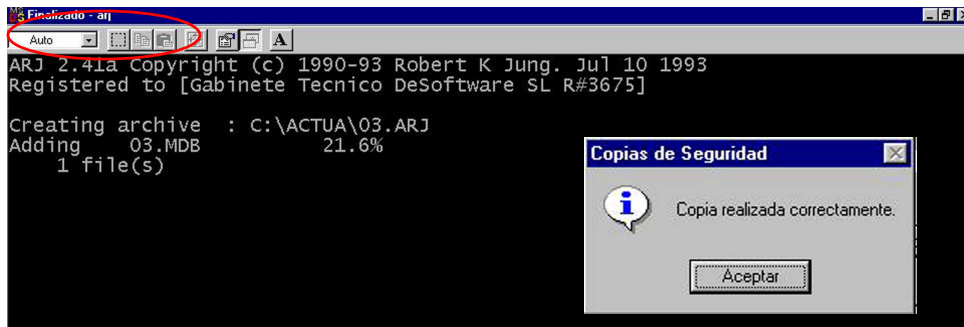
Finalizado - arj

Auto

ARJ 2.41a Copyright (c) 1990-93 Robert K Jung. Jul 10 1993
Registered to [Gabinete Tecnico DeSoftware SL R#3675]

Creating archive  : C:\ACTUA\03.ARJ
Adding    03.MDB         21.6%
    1 file(s)

Copias de Seguridad

Copia realizada correctamente.

Aceptar